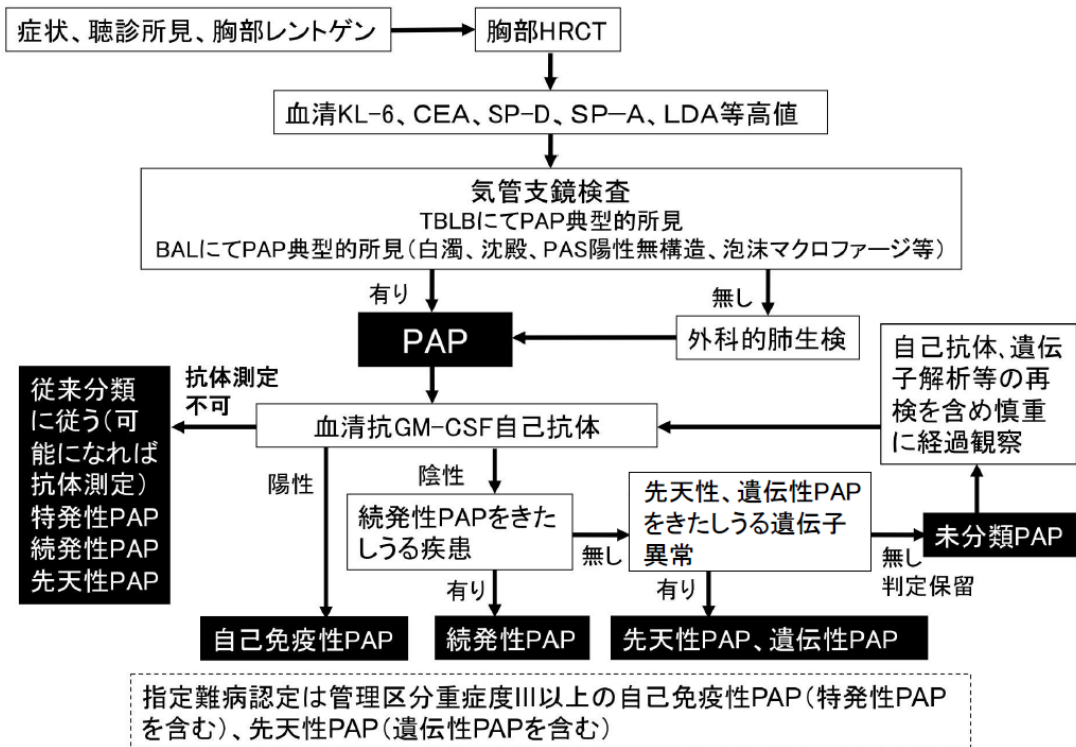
症状、聴診所見、胸部レントゲン

胸部HRCT

血清KL-6、CEA、SP-D、SP-A、LDA等高値

気管支鏡検査
TBLBにてPAP典型的所見
BALにてPAP典型的所見（白濁、沈殿、PAS陽性無構造、泡沫マクロファージ等）

有り

無し

PAP

外科的肺生検

自己抗体、遺伝子解析等の再検を含め慎重に経過観察

従来分類に従う（可能になれば抗体測定）
特発性PAP
続発性PAP
先天性PAP

抗体測定不可

血清抗GM-CSF自己抗体

陽性

陰性

続発性PAPをきたしうる疾患

無し

先天性、遺伝性PAPをきたしうる遺伝子異常

無し
判定保留

未分類PAP

有り

有り

自己免疫性PAP

続発性PAP

先天性PAP、遺伝性PAP

指定難病認定は管理区分重症度III以上の自己免疫性PAP（特発性PAPを含む）、先天性PAP（遺伝性PAPを含む）